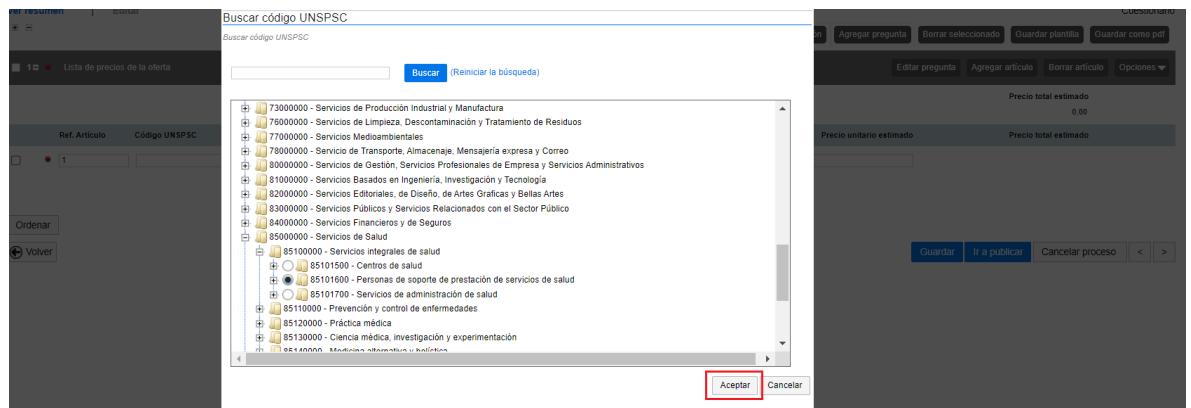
Ver resumen | Editar

Cuestionario

ón Agregar pregunta Borrar seleccionado Guardar plantilla Guardar como pdf

1 Lista de precios de la oferta

Editar pregunta Agregar artículo Borrar artículo Opciones

Precio total estimado
0.00

Ref. Artículo Código UNSPSC

Precio unitario estimado Precio total estimado

1

Ordenar

Volver

Guardar Ir a publicar Cancelar proceso < >

Buscar código UNSPSC

Buscar código UNSPSC

Buscar (Reiniciar la búsqueda)

73000000 - Servicios de Producción Industrial y Manufactura
76000000 - Servicios de Limpieza, Descontaminación y Tratamiento de Residuos
77000000 - Servicios Medioambientales
78000000 - Servicio de Transporte, Almacenaje, Mensajería expresa y Correo
80000000 - Servicios de Gestión, Servicios Profesionales de Empresa y Servicios Administrativos
81000000 - Servicios Basados en Ingeniería, Investigación y Tecnología
82000000 - Servicios Editoriales, de Diseño, de Artes Graficas y Bellas Artes
83000000 - Servicios Públicos y Servicios Relacionados con el Sector Público
84000000 - Servicios Financieros y de Seguros
85000000 - Servicios de Salud
85100000 - Servicios integrales de salud
85101500 - Centros de salud
85101600 - Personas de soporte de prestación de servicios de salud
85101700 - Servicios de administración de salud
85110000 - Prevención y control de enfermedades
85120000 - Práctica médica
85130000 - Ciencia médica, investigación y experimentación
85140000 - Medicina alternativa y holística

Aceptar Cancelar